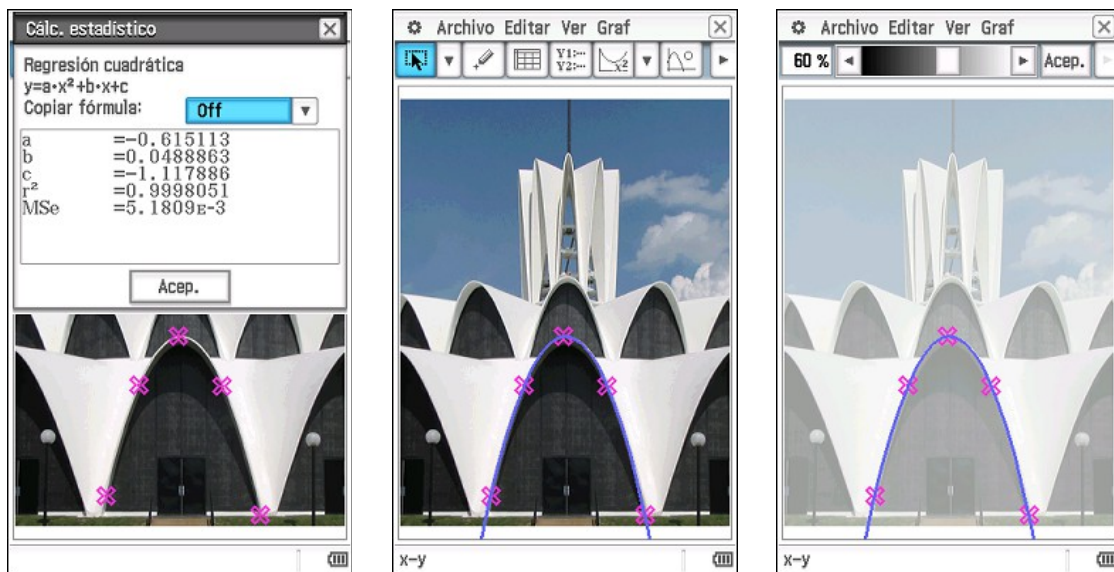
Cálc. estadístico

Regresión cuadrática
$y=a\cdot x^2+b\cdot x+c$
Copiar fórmula: Off

| | |
|---|---|
| a | =−0.615113 |
| b | =0.0488863 |
| c | =−1.117886 |
| $r^2$ | =0.9998051 |
| MSe | =5.1809E-3 |

Acep.

Archivo Editar Ver Graf

x-y

Archivo Editar Ver Graf

60 % Acep.

x-y